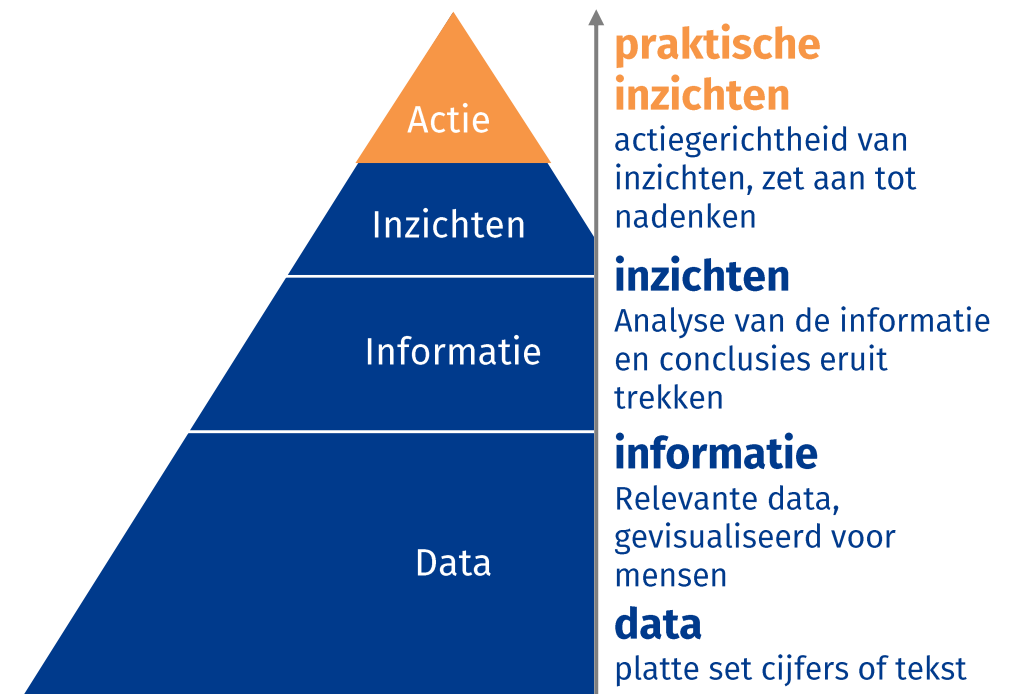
Actie

Inzichten

Informatie

Data

praktische inzichten
actiegerichtheid van inzichten, zet aan tot nadenken

inzichten
Analyse van de informatie en conclusies eruit trekken

informatie
Relevante data, gevisualiseerd voor mensen

data
platte set cijfers of tekst